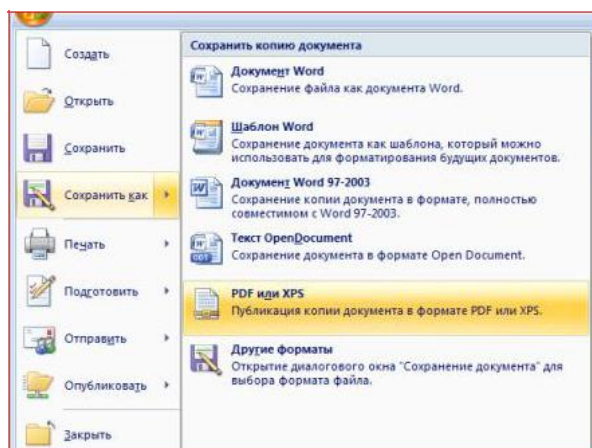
Создать

Открыть

Сохранить

Сохранить как

Печать

Подготовить

Отправить

Опубликовать

Закрыть

Сохранить копию документа

Документ Word
Сохранение файла как документа Word.

Шаблон Word
Сохранение документа как шаблона, который можно использовать для форматирования будущих документов.

Документ Word 97-2003
Сохранение копии документа в формате, полностью совместимом с Word 97-2003.

Текст OpenDocument
Сохранение документа в формате Open Document.

PDF или XPS
Публикация копии документа в формате PDF или XPS.

Другие форматы
Открытие диалогового окна "Сохранение документа" для выбора формата файла.